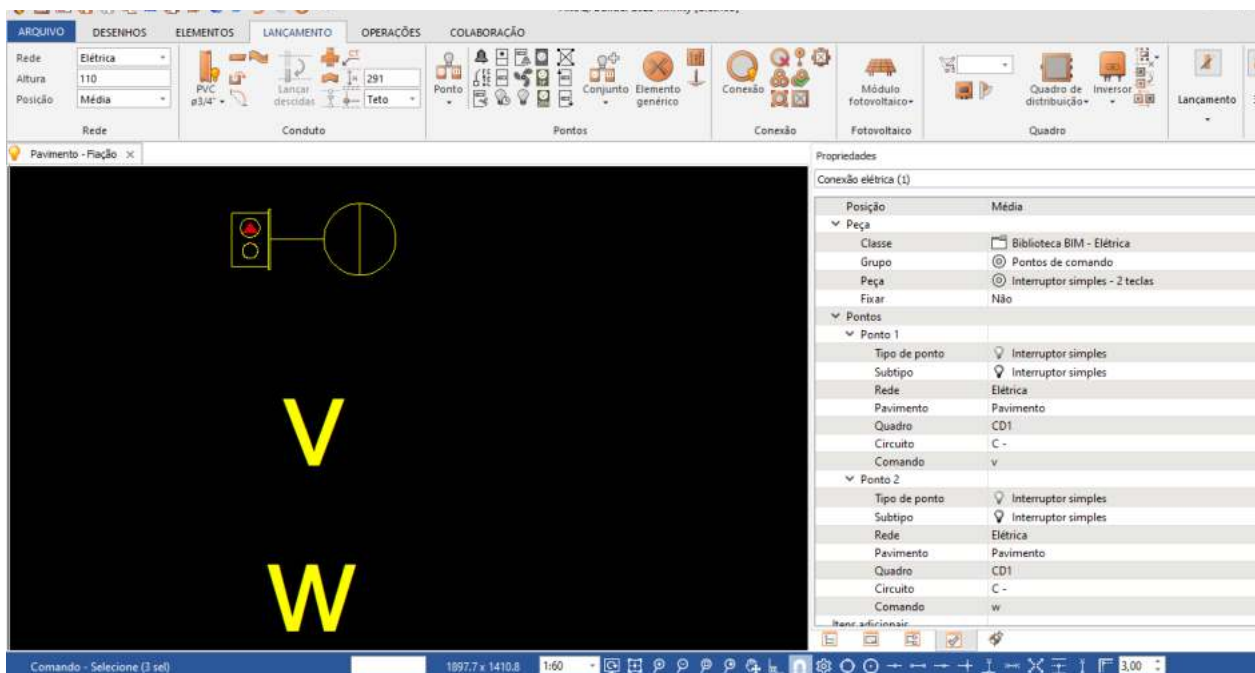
ARQUIVO DESENHOS ELEMENTOS LANÇAMENTO OPERAÇÕES COLABORAÇÃO

Rede Elétrica
Altura 110
Posição Média
Rede

PVC ø3/4"
Lançar descidas
291
Teto
Conduto

Ponto
Conjunto
Elemento genérico
Pontos

Conexão
Conexão

Módulo fotovoltaico
Fotovoltaico

Quadro de distribuição
Inversor
Quadro

Lançamento

Pavimento - Fiação ×

V

W

Propriedades
Conexão elétrica (1)

| | |
|---|---|
| Posição | Média |
| Peça | |
| Classe | Biblioteca BIM - Elétrica |
| Grupo | Pontos de comando |
| Peça | Interruptor simples - 2 teclas |
| Fixar | Não |
| Pontos | |
| Ponto 1 | |
| Tipo de ponto | Interruptor simples |
| Subtipo | Interruptor simples |
| Rede | Elétrica |
| Pavimento | Pavimento |
| Quadro | CD1 |
| Circuito | C - |
| Comando | v |
| Ponto 2 | |
| Tipo de ponto | Interruptor simples |
| Subtipo | Interruptor simples |
| Rede | Elétrica |
| Pavimento | Pavimento |
| Quadro | CD1 |
| Circuito | C - |
| Comando | w |
| Itens adicionais | |

Comando - Selecione (3 sel)
1897.7 x 1410.8
1:60
3,00